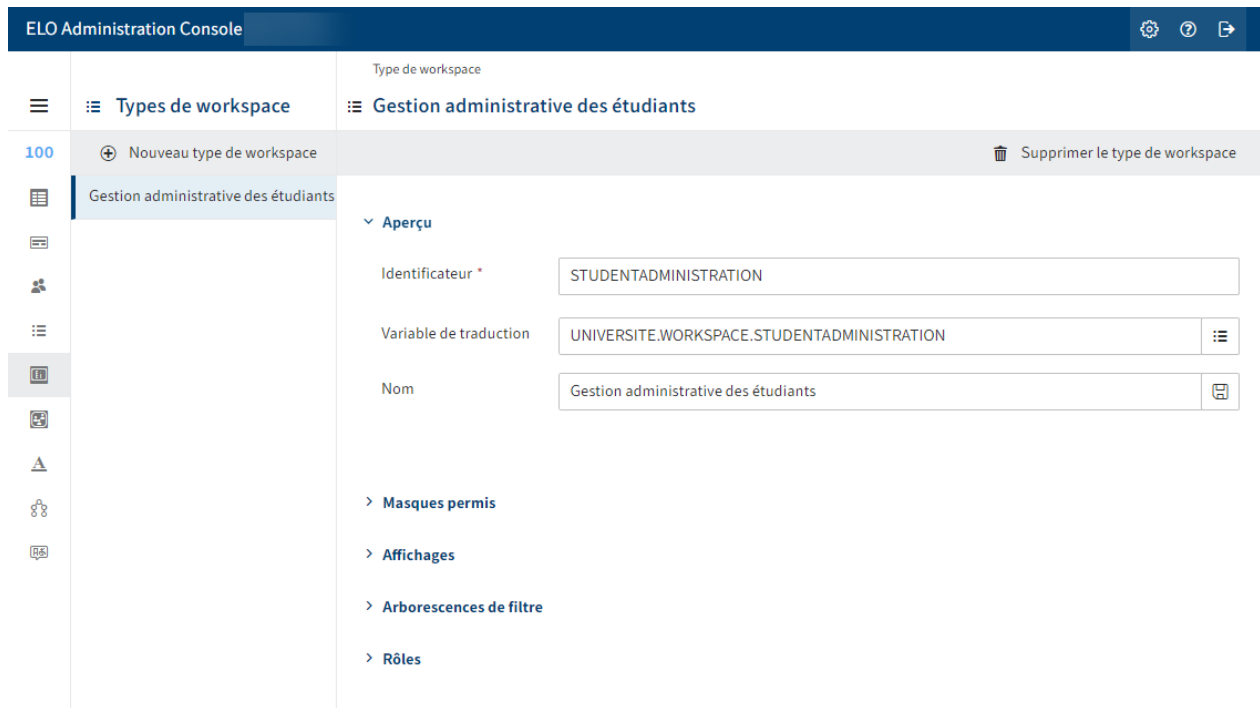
ELO Administration Console

100

Types de workspace

Nouveau type de workspace

Gestion administrative des étudiants

Type de workspace

Gestion administrative des étudiants

Supprimer le type de workspace

Aperçu

Identificateur *

STUDENTADMINISTRATION

Variable de traduction

UNIVERSITE.WORKSPACE.STUDENTADMINISTRATION

Nom

Gestion administrative des étudiants

Masques permis

Affichages

Arborescences de filtre

Rôles